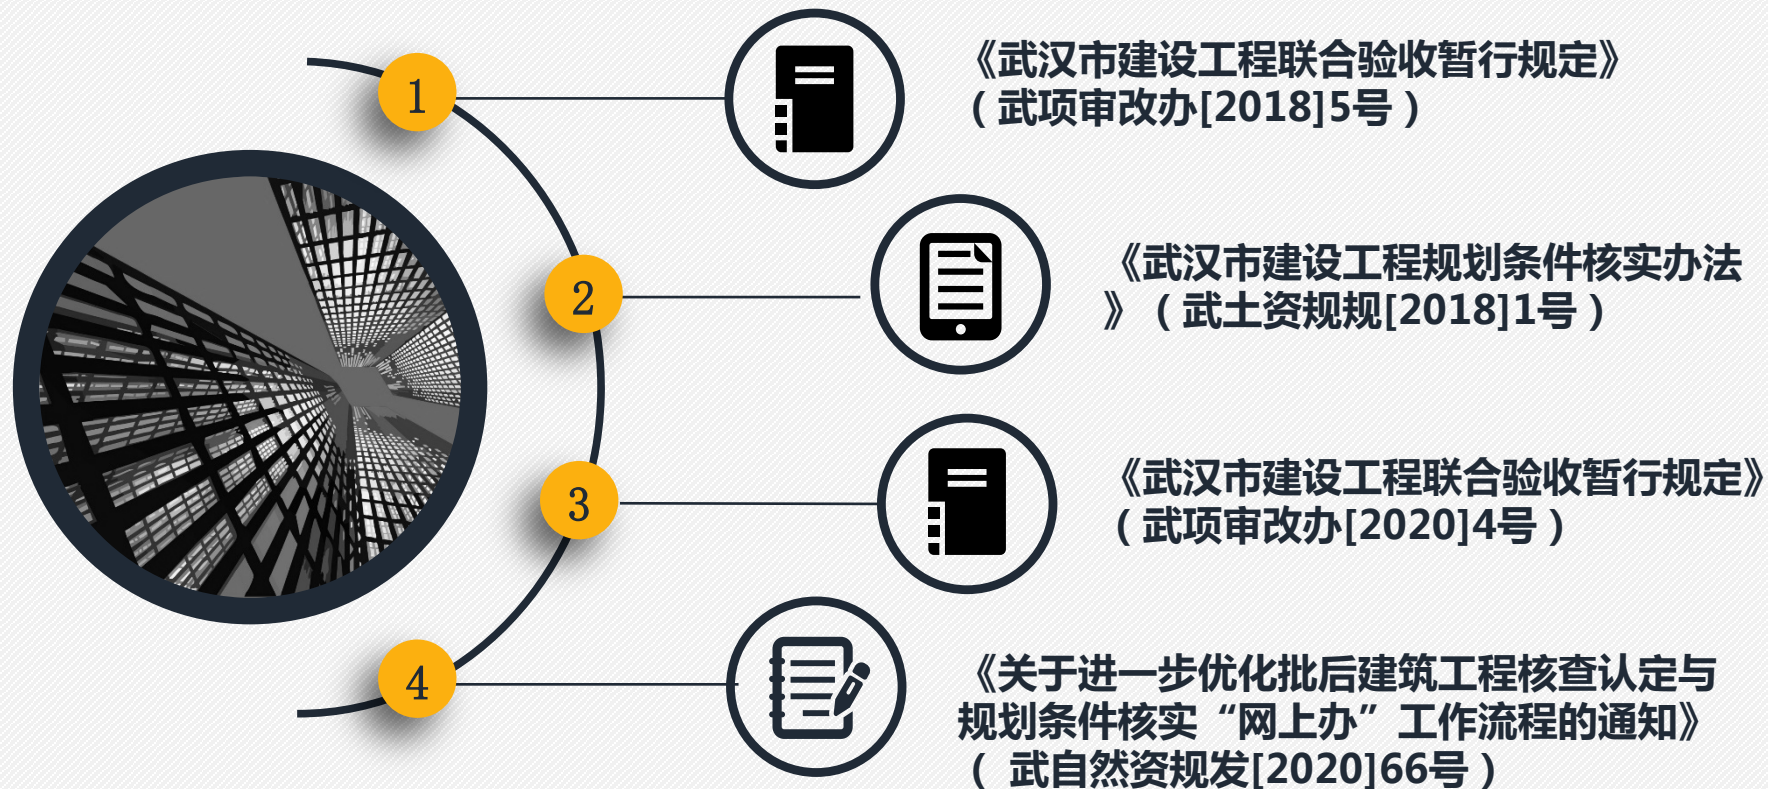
1

《武汉市建设工程联合验收暂行规定》（武项审改办[2018]5号）

2

《武汉市建设工程规划条件核实办法》（武土资规规[2018]1号）

3

《武汉市建设工程联合验收暂行规定》（武项审改办[2020]4号）

4

《关于进一步优化批后建筑工程核查认定与规划条件核实“网上办”工作流程的通知》（ 武自然资规发[2020]66号）